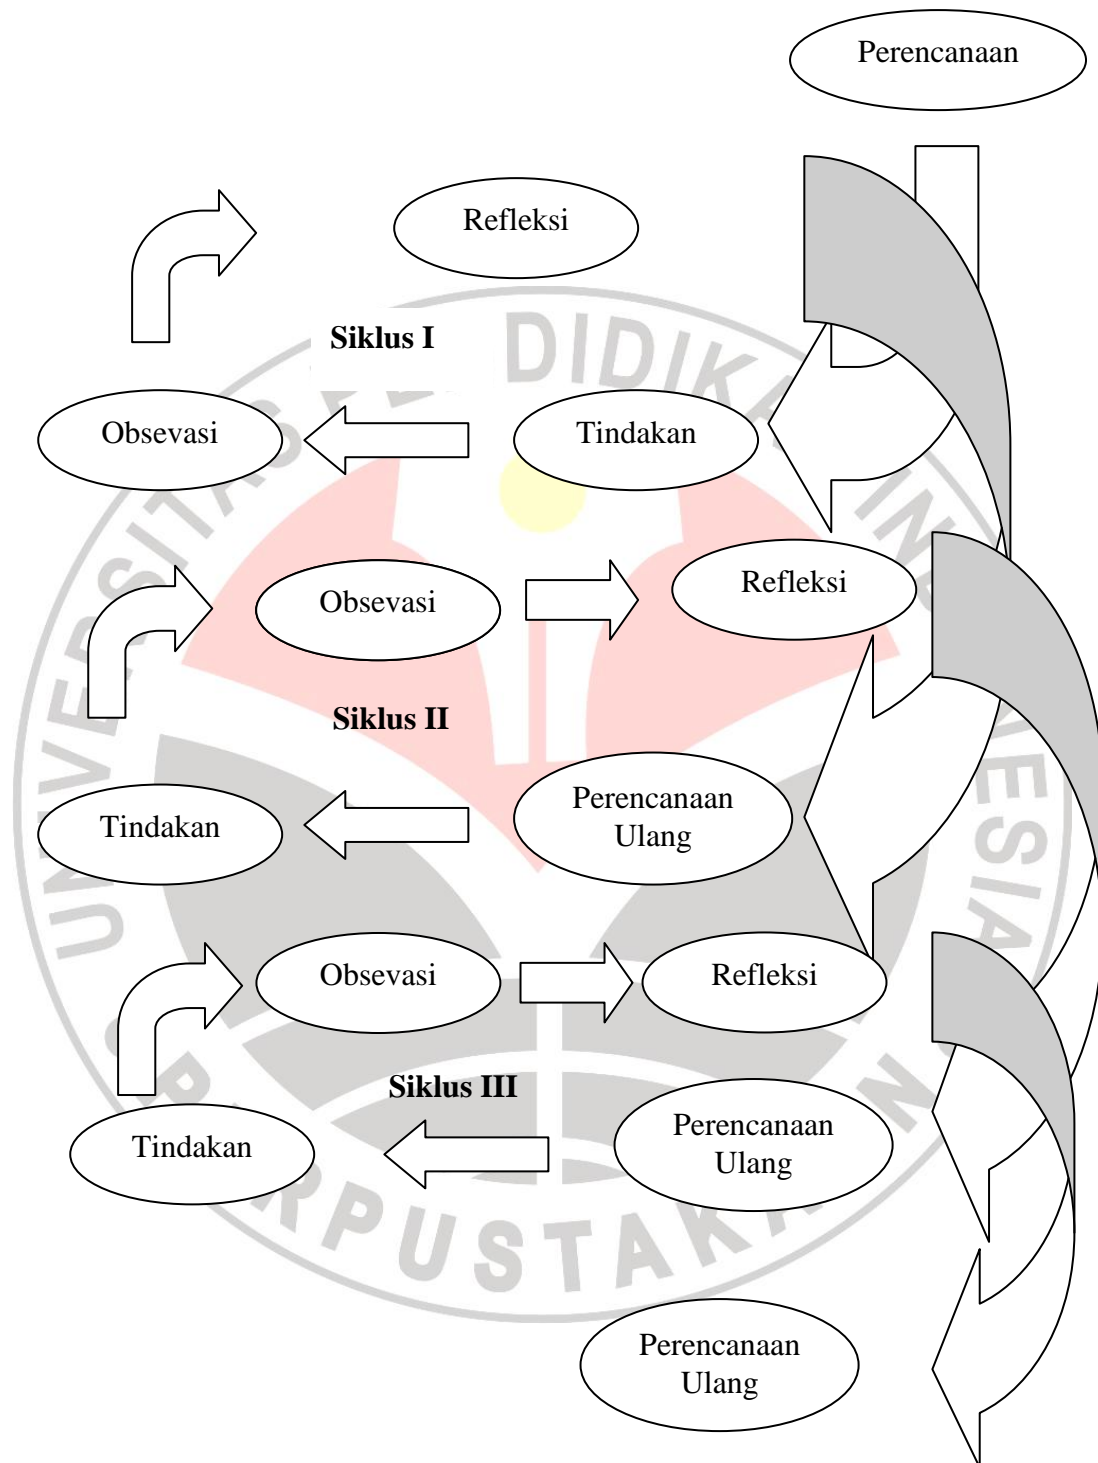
Perencanaan

Refleksi

Siklus I

Obsevasi

Tindakan

Obsevasi

Refleksi

Siklus II

Tindakan

Perencanaan Ulang

Obsevasi

Refleksi

Siklus III

Tindakan

Perencanaan Ulang

Perencanaan Ulang

DIDIKAN INDONESIA UNIVERSITAS PERPUSTAKAAN